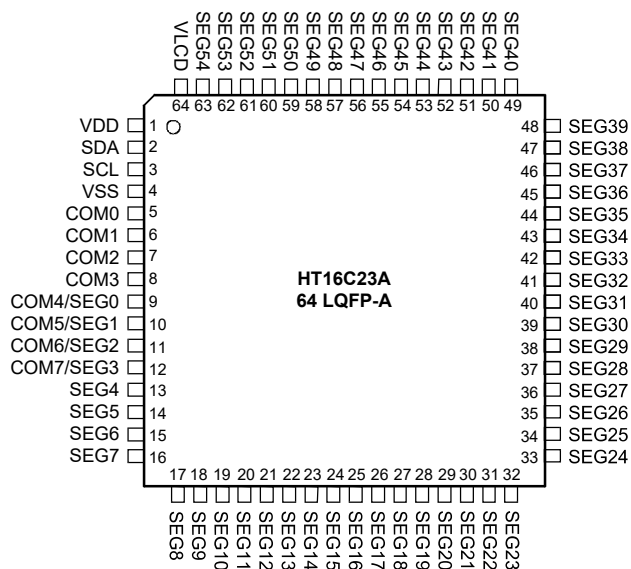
VLCD SEG54 SEG53 SEG52 SEG51 SEG50 SEG49 SEG48 SEG47 SEG46 SEG45 SEG44 SEG43 SEG42 SEG41 SEG40

64 63 62 61 60 59 58 57 56 55 54 53 52 51 50 49

VDD 1
SDA 2
SCL 3
VSS 4
COM0 5
COM1 6
COM2 7
COM3 8
COM4/SEG0 9
COM5/SEG1 10
COM6/SEG2 11
COM7/SEG3 12
SEG4 13
SEG5 14
SEG6 15
SEG7 16

HT16C23A
64 LQFP-A

48 SEG39
47 SEG38
46 SEG37
45 SEG36
44 SEG35
43 SEG34
42 SEG33
41 SEG32
40 SEG31
39 SEG30
38 SEG29
37 SEG28
36 SEG27
35 SEG26
34 SEG25
33 SEG24

17 18 19 20 21 22 23 24 25 26 27 28 29 30 31 32

SEG8 SEG9 SEG10 SEG11 SEG12 SEG13 SEG14 SEG15 SEG16 SEG17 SEG18 SEG19 SEG20 SEG21 SEG22 SEG23